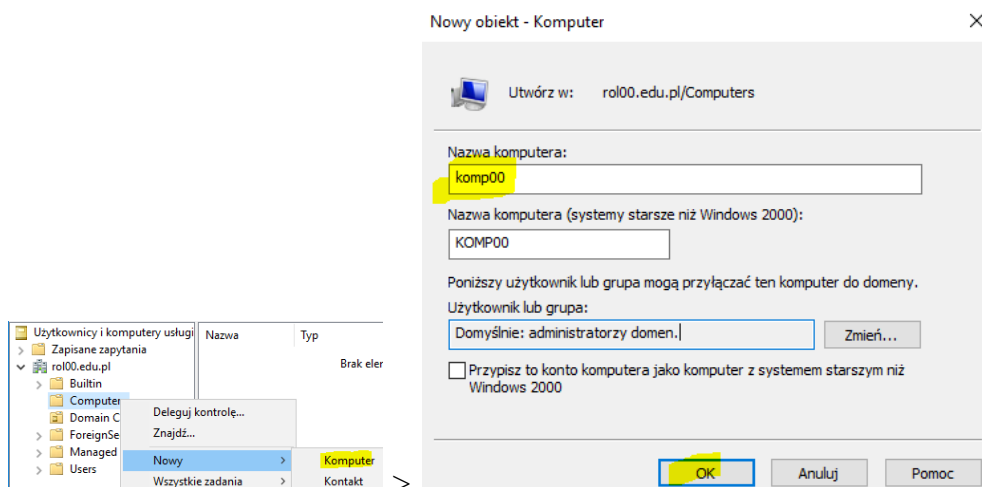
Użytkownicy i komputery usługi
Zapisane zapytania
rol00.edu.pl
Builtin
Computer
Domain C
ForeignSe
Managed
Users

Nazwa
Typ
Brak eler

Deleguj kontrolę...
Znajdź...
Nowy
Wszystkie zadania

Komputer
Kontakt

>

Nowy obiekt - Komputer

Utwórz w: rol00.edu.pl/Computers

Nazwa komputera:
komp00

Nazwa komputera (systemy starsze niż Windows 2000):
KOMP00

Poniższy użytkownik lub grupa mogą przyłączać ten komputer do domeny.
Użytkownik lub grupa:
Domyślnie: administratorzy domen.
Zmień...

Przypisz to konto komputera jako komputer z systemem starszym niż Windows 2000

OK
Anuluj
Pomoc